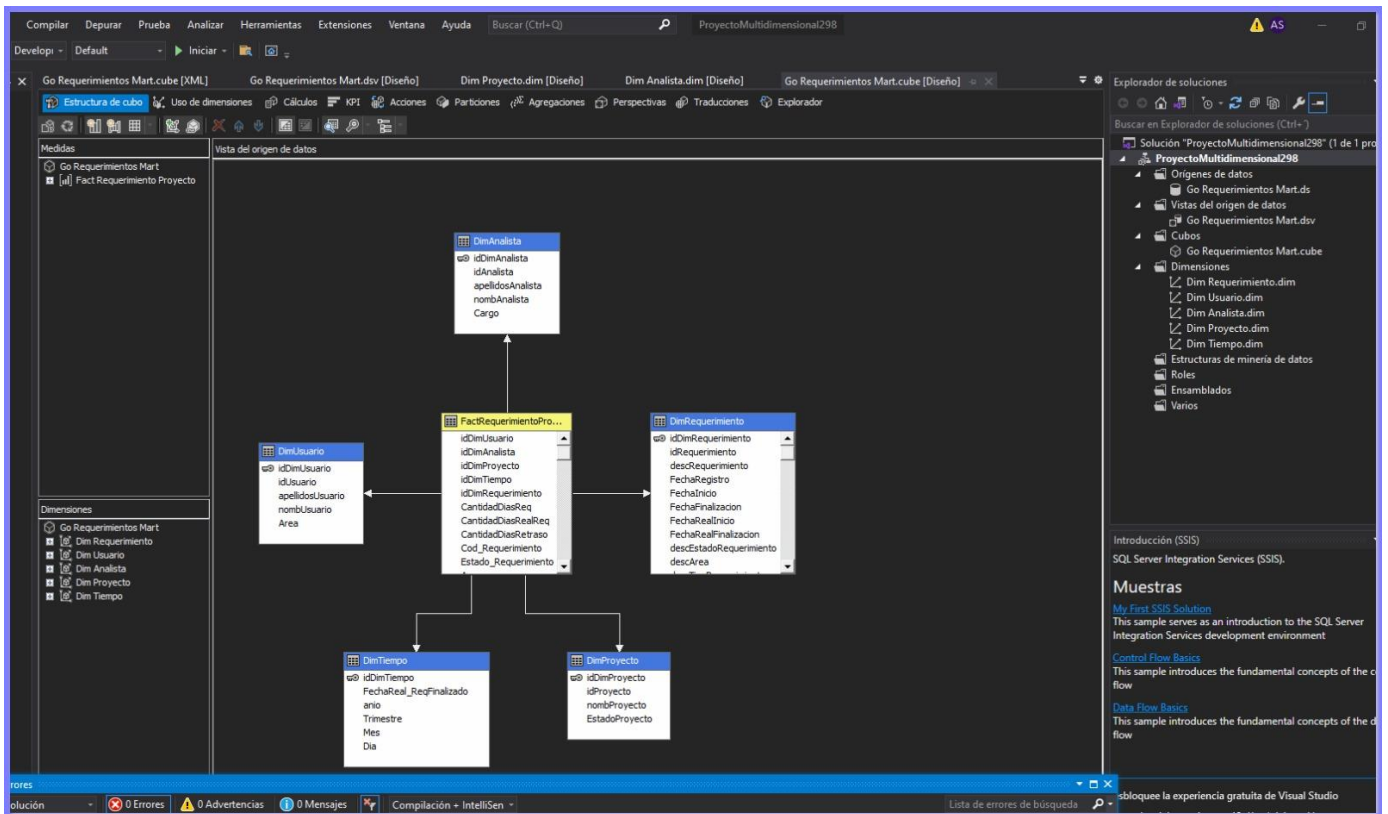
Compilar Depurar Prueba Analizar Herramientas Extensiones Ventana Ayuda Buscar (Ctrl+Q) ProyectoMultidimensional298 AS

Developı Default Iniciar

Go Requerimientos Mart.cube [XML] Go Requerimientos Mart.dsv [Diseño] Dim Proyecto.dim [Diseño] Dim Analista.dim [Diseño] Go Requerimientos Mart.cube [Diseño]

Estructura de cubo Uso de dimensiones Cálculos KPI Acciones Particiones Agregaciones Perspectivas Traducciones Explorador

Medidas
Go Requerimientos Mart
Fact Requerimiento Proyecto

Vista del origen de datos

DimAnalista
idDimAnalista
idAnalista
apellidosAnalista
nombAnalista
Cargo

DimUsuario
idDimUsuario
idUsuario
apellidosUsuario
nombUsuario
Area

FactRequerimientoPro...
idDimUsuario
idDimAnalista
idDimProyecto
idDimTiempo
idDimRequerimiento
CantidadDiasReq
CantidadDiasRealReq
CantidadDiasRetraso
Cod_Requerimiento
Estado_Requerimiento

DimRequerimiento
idDimRequerimiento
idRequerimiento
descRequerimiento
FechaRegistro
FechaInicio
FechaFinalizacion
FechaRealInicio
FechaRealFinalizacion
descEstadoRequerimiento
descArea

DimTiempo
idDimTiempo
FechaReal_ReqFinalizado
anio
Trimestre
Mes
Dia

DimProyecto
idDimProyecto
idProyecto
nombProyecto
EstadoProyecto

Dimensiones
Go Requerimientos Mart
Dim Requerimiento
Dim Usuario
Dim Analista
Dim Proyecto
Dim Tiempo

Explorador de soluciones
Buscar en Explorador de soluciones (Ctrl+`)
Solución "ProyectoMultidimensional298" (1 de 1 pro
ProyectoMultidimensional298
Orígenes de datos
Go Requerimientos Mart.ds
Vistas del origen de datos
Go Requerimientos Mart.dsv
Cubos
Go Requerimientos Mart.cube
Dimensiones
Dim Requerimiento.dim
Dim Usuario.dim
Dim Analista.dim
Dim Proyecto.dim
Dim Tiempo.dim
Estructuras de minería de datos
Roles
Ensamblados
Varios

Introducción (SSIS)
SQL Server Integration Services (SSIS).

Muestras
My First SSIS Solution
This sample serves as an introduction to the SQL Server Integration Services development environment

Control Flow Basics
This sample introduces the fundamental concepts of the c flow

Data Flow Basics
This sample introduces the fundamental concepts of the d flow

rores
olución 0 Errores 0 Advertencias 0 Mensajes Compilación + IntelliSen Lista de errores de búsqueda
sbloquee la experiencia gratuita de Visual Studio